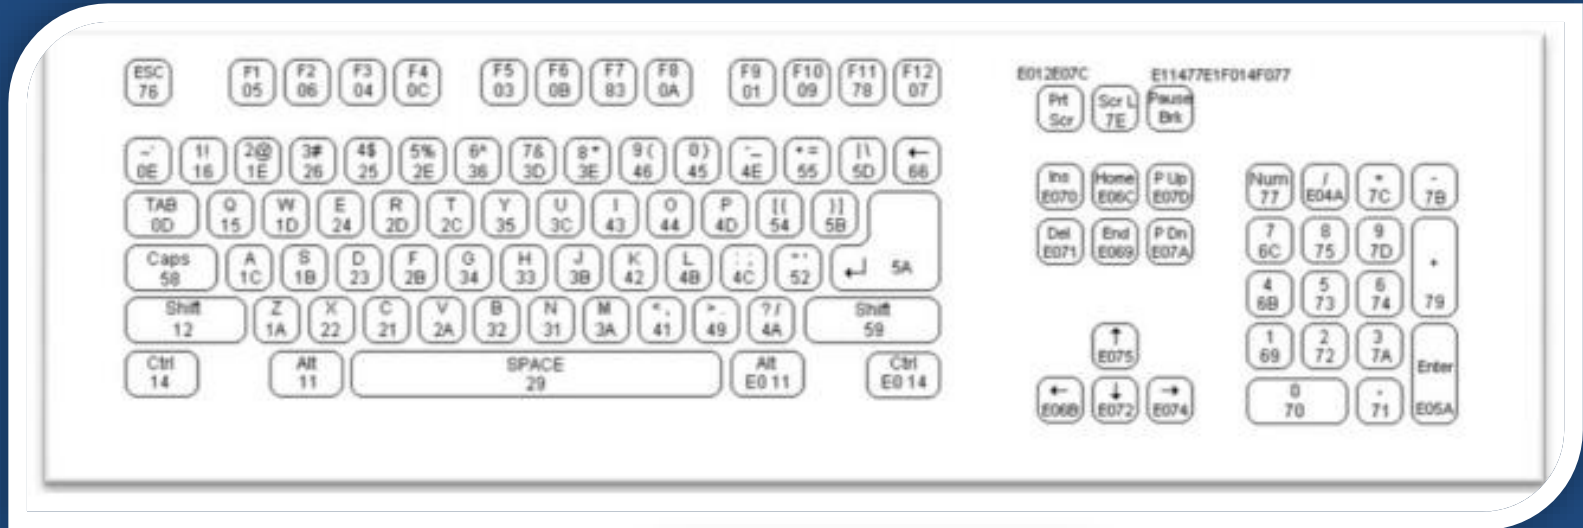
ESC 76 F1 05 F2 06 F3 04 F4 0C F5 03 F6 0B F7 83 F8 0A F9 01 F10 09 F11 78 F12 07

E012E07C E11477E1F014F077

Prt Scr Scr L 7E Pause Brk

~` 0E 1! 16 2@ 1E 3# 26 4$ 25 5% 2E 6^ 36 7& 3D 8* 3E 9( 46 0) 45 -_ 4E += 55 |\ 5D ← 66

Ins E070 Home E06C P Up E07D

Num 77 / E04A * 7C - 7B

TAB 0D Q 15 W 1D E 24 R 2D T 2C Y 35 U 3C I 43 O 44 P 4D [{ 54 ]} 5B

Del E071 End E069 P Dn E07A

7 6C 8 75 9 7D

Caps 58 A 1C S 1B D 23 F 2B G 34 H 33 J 3B K 42 L 4B ;: 4C "' 52 ↵ 5A

+ 79

4 6B 5 73 6 74

Shift 12 Z 1A X 22 C 21 V 2A B 32 N 31 M 3A <, 41 >. 49 ?/ 4A Shift 59

↑ E075

1 69 2 72 3 7A Enter E05A

Ctrl 14 Alt 11 SPACE 29 Alt E0 11 Ctrl E0 14

← E06B ↓ E072 → E074

0 70 . 71